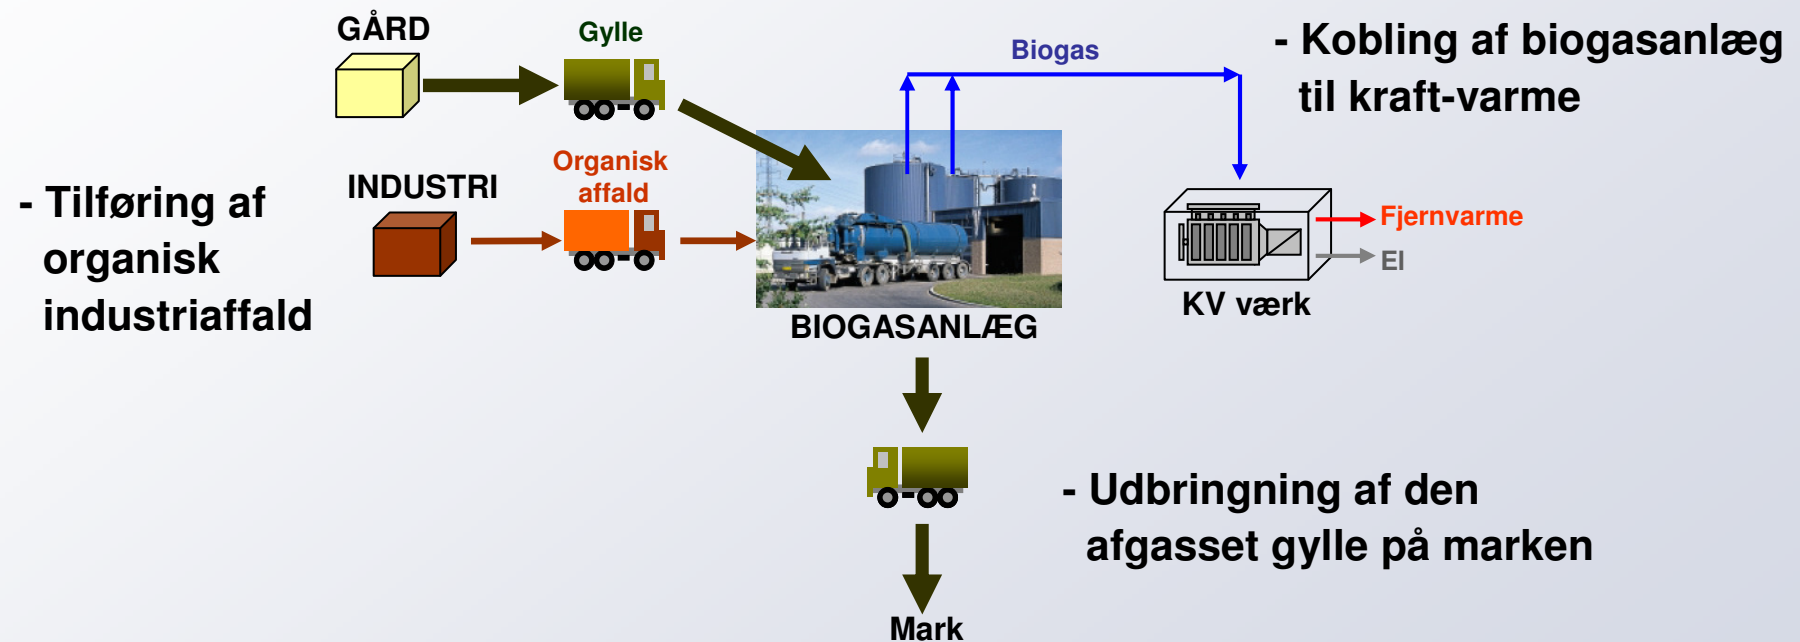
GÅRD

Gylle

Biogas

- Kobling af biogasanlæg til kraft-varme

INDUSTRI

Organisk affald

- Tilføring af organisk industriaffald

Fjernvarme

El

KV værk

BIOGASANLÆG

- Udbringning af den afgasset gylle på marken

Mark